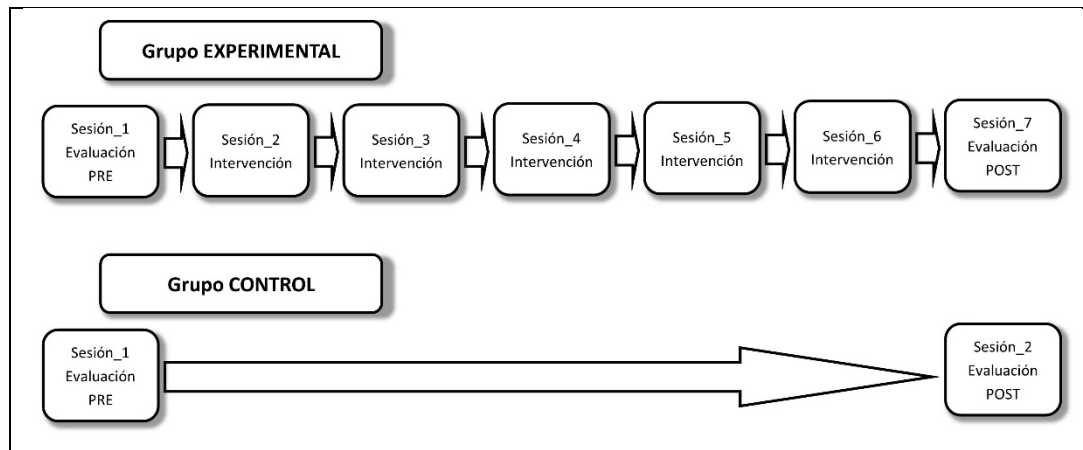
Grupo EXPERIMENTAL

Sesión_1
Evaluación
PRE

Sesión_2
Intervención

Sesión_3
Intervención

Sesión_4
Intervención

Sesión_5
Intervención

Sesión_6
Intervención

Sesión_7
Evaluación
POST

Grupo CONTROL

Sesión_1
Evaluación
PRE

Sesión_2
Evaluación
POST